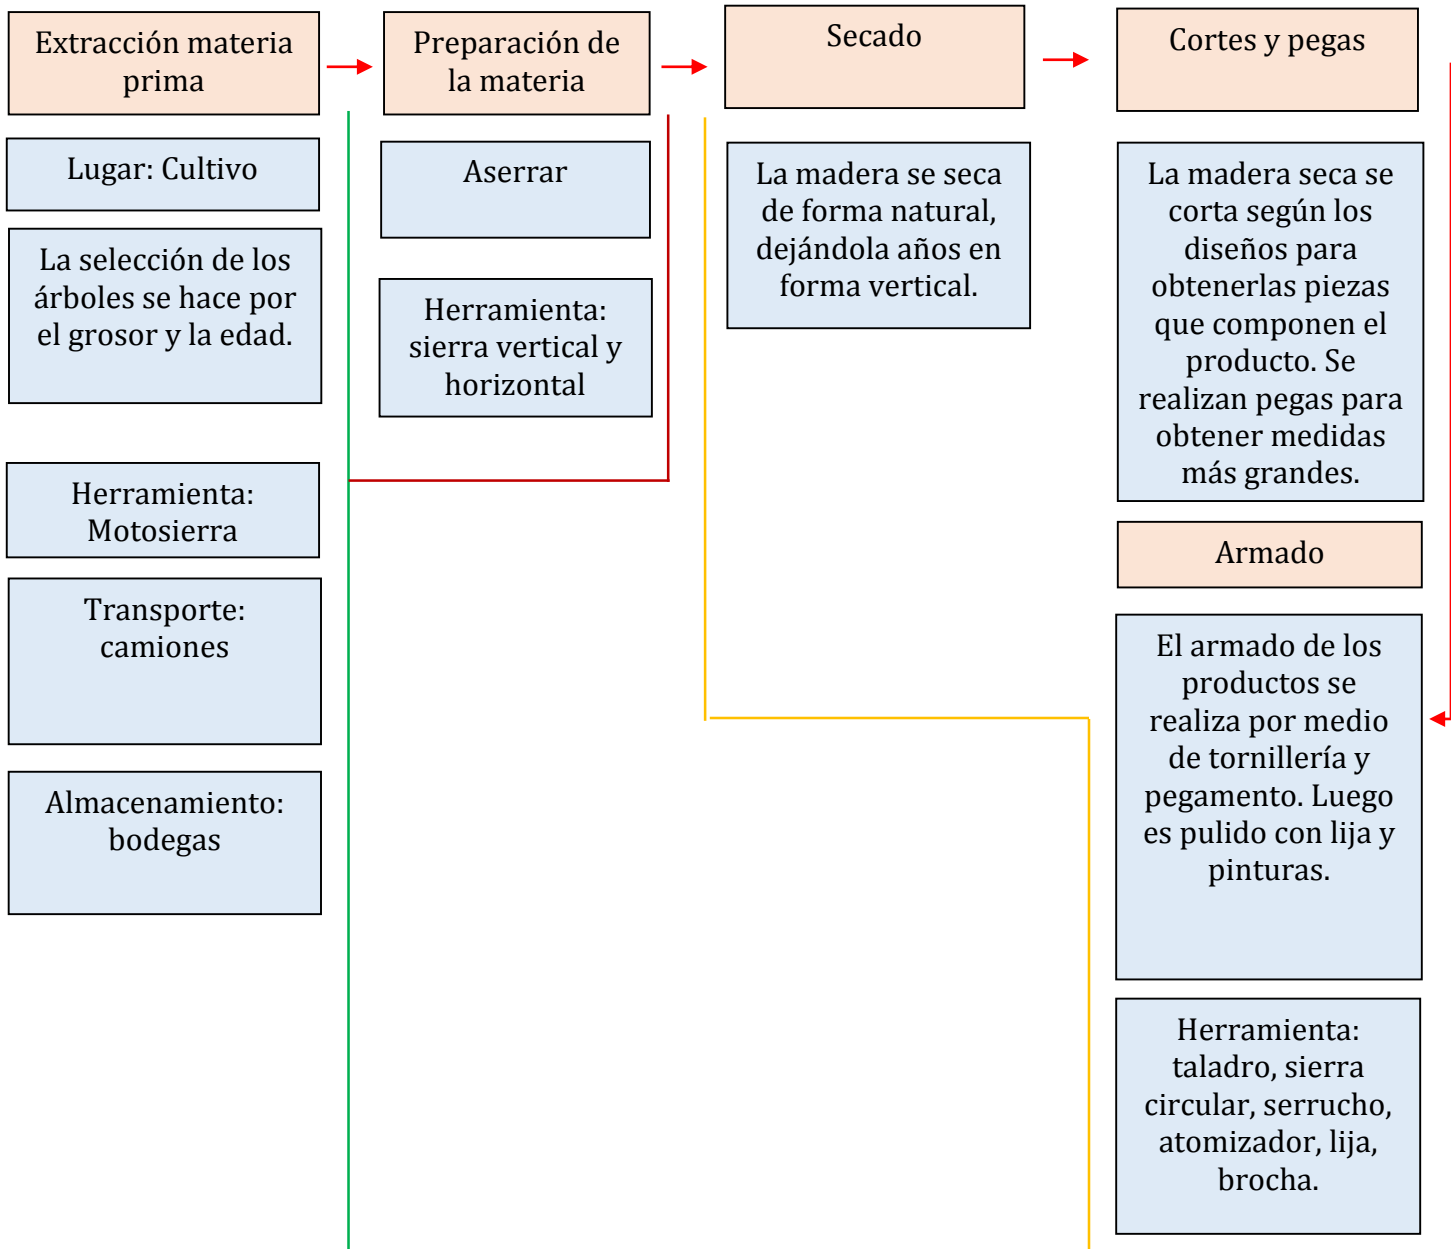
Extracción materia prima

Lugar: Cultivo

La selección de los árboles se hace por el grosor y la edad.

Herramienta: Motosierra

Transporte: camiones

Almacenamiento: bodegas

Preparación de la materia

Aserrar

Herramienta: sierra vertical y horizontal

Secado

La madera se seca de forma natural, dejándola años en forma vertical.

Cortes y pegas

La madera seca se corta según los diseños para obtenerlas piezas que componen el producto. Se realizan pegas para obtener medidas más grandes.

Armado

El armado de los productos se realiza por medio de tornillería y pegamento. Luego es pulido con lija y pinturas.

Herramienta: taladro, sierra circular, serrucho, atomizador, lija, brocha.